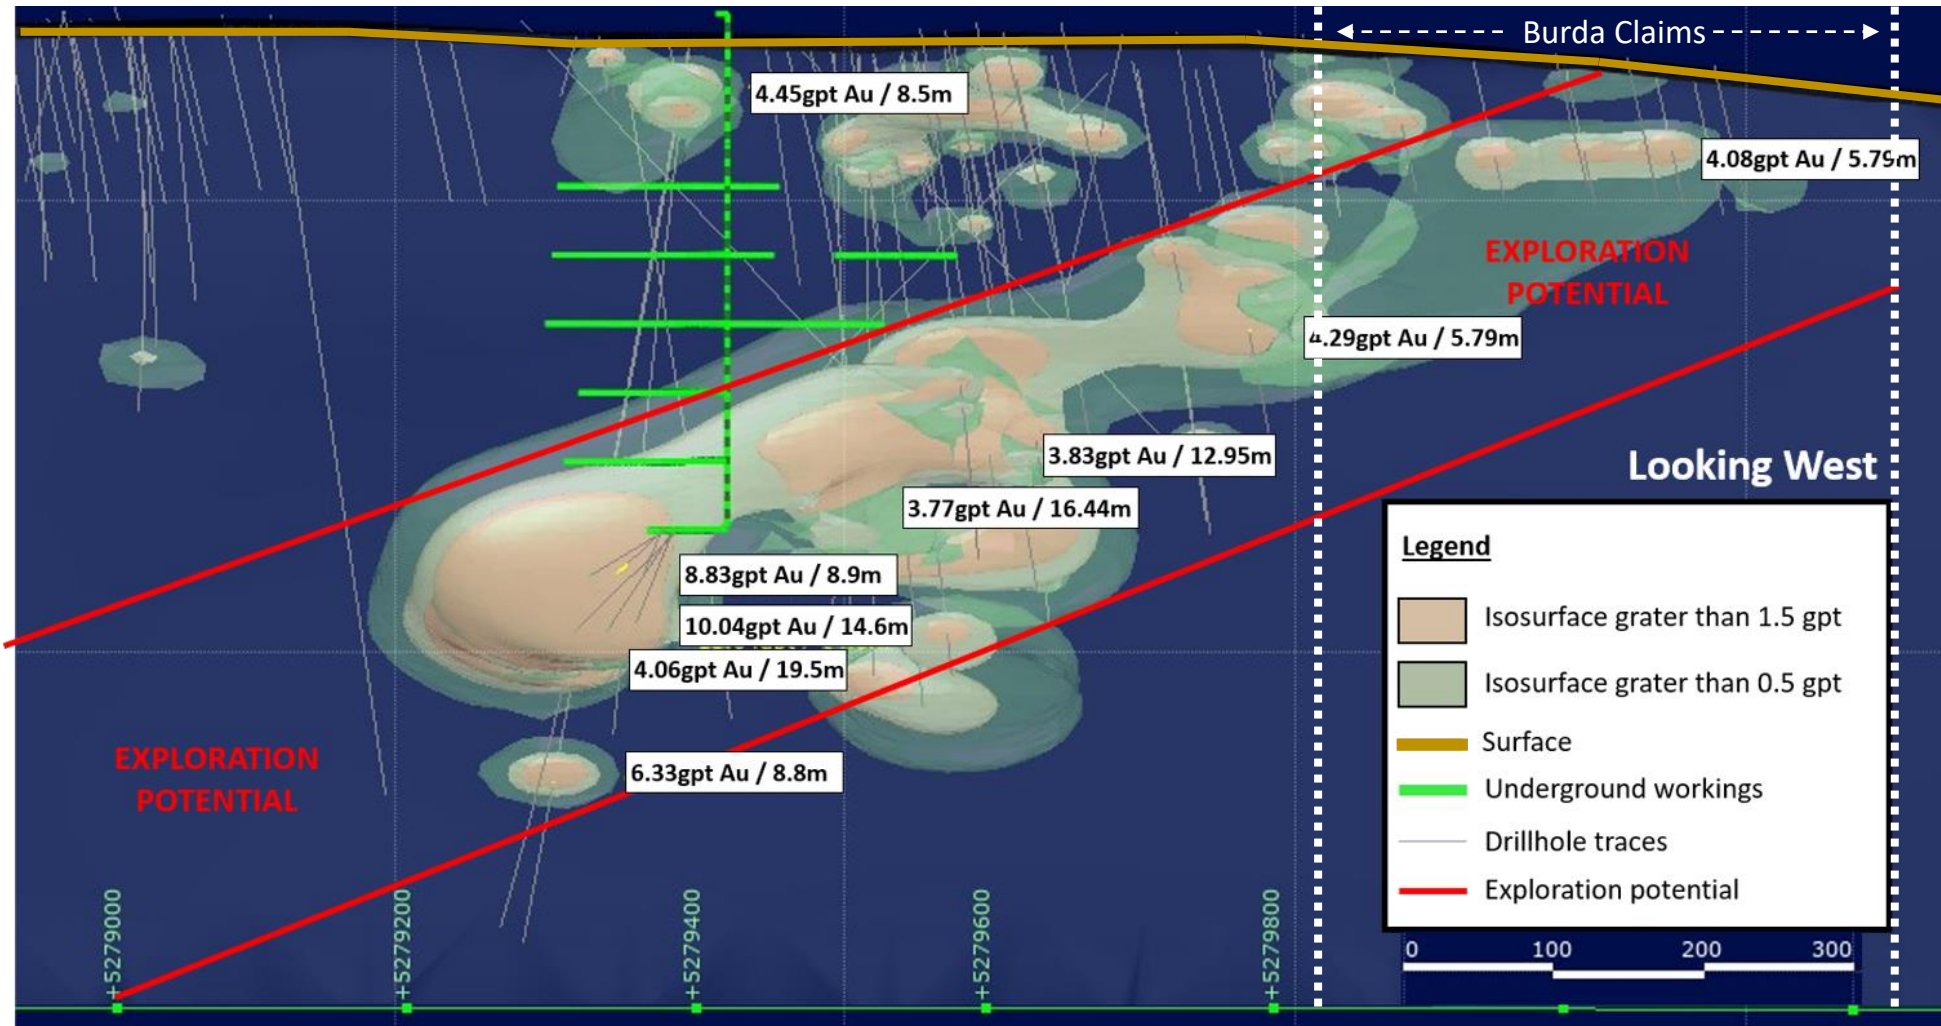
Burda Claims

4.45gpt Au / 8.5m

4.08gpt Au / 5.79m

EXPLORATION POTENTIAL

4.29gpt Au / 5.79m

3.83gpt Au / 12.95m

Looking West

3.77gpt Au / 16.44m

8.83gpt Au / 8.9m

10.04gpt Au / 14.6m

4.06gpt Au / 19.5m

6.33gpt Au / 8.8m

EXPLORATION POTENTIAL

Legend

Isosurface grater than 1.5 gpt

Isosurface grater than 0.5 gpt

Surface

Underground workings

Drillhole traces

Exploration potential

0 100 200 300

+5279000 +5279200 +5279400 +5279600 +5279800